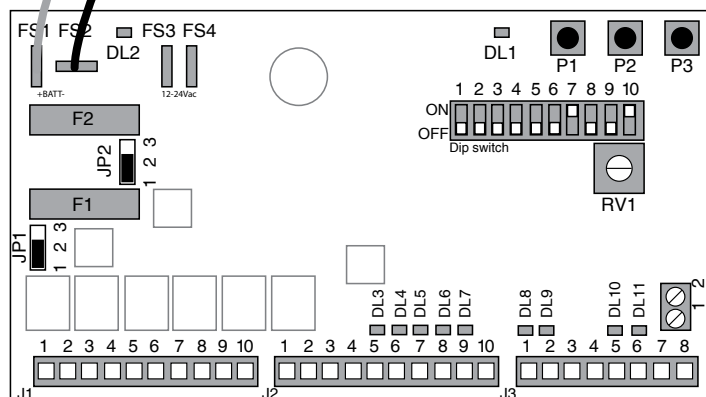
FS1 FS2 DL2 FS3 FS4
+BATT-
12-24Vac
DL1
P1 P2 P3
1 2 3 4 5 6 7 8 9 10
ON
OFF
Dip switch
F2
JP2
1 2 3
RV1
F1
JP1
1 2 3
DL3 DL4 DL5 DL6 DL7
DL8 DL9
DL10 DL11
1 2
1 2 3 4 5 6 7 8 9 10
1 2 3 4 5 6 7 8 9 10
1 2 3 4 5 6 7 8
J1
J2
J3